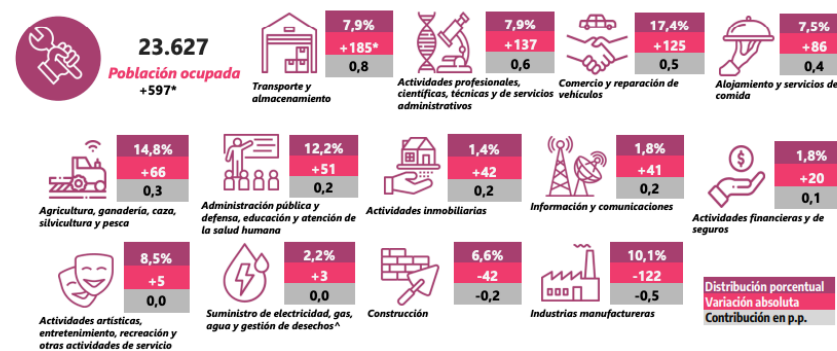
23.627
Población ocupada
+597*

Transporte y almacenamiento
7,9%
+185*
0,8

Actividades profesionales, científicas, técnicas y de servicios administrativos
7,9%
+137
0,6

Comercio y reparación de vehículos
17,4%
+125
0,5

Alojamiento y servicios de comida
7,5%
+86
0,4

Agricultura, ganadería, caza, silvicultura y pesca
14,8%
+66
0,3

Administración pública y defensa, educación y atención de la salud humana
12,2%
+51
0,2

Actividades inmobiliarias
1,4%
+42
0,2

Información y comunicaciones
1,8%
+41
0,2

Actividades financieras y de seguros
1,8%
+20
0,1

Actividades artísticas, entretenimiento, recreación y otras actividades de servicio
8,5%
+5
0,0

Suministro de electricidad, gas, agua y gestión de desechos^
2,2%
+3
0,0

Construcción
6,6%
-42
-0,2

Industrias manufactureras
10,1%
-122
-0,5

Distribución porcentual
Variación absoluta
Contribución en p.p.